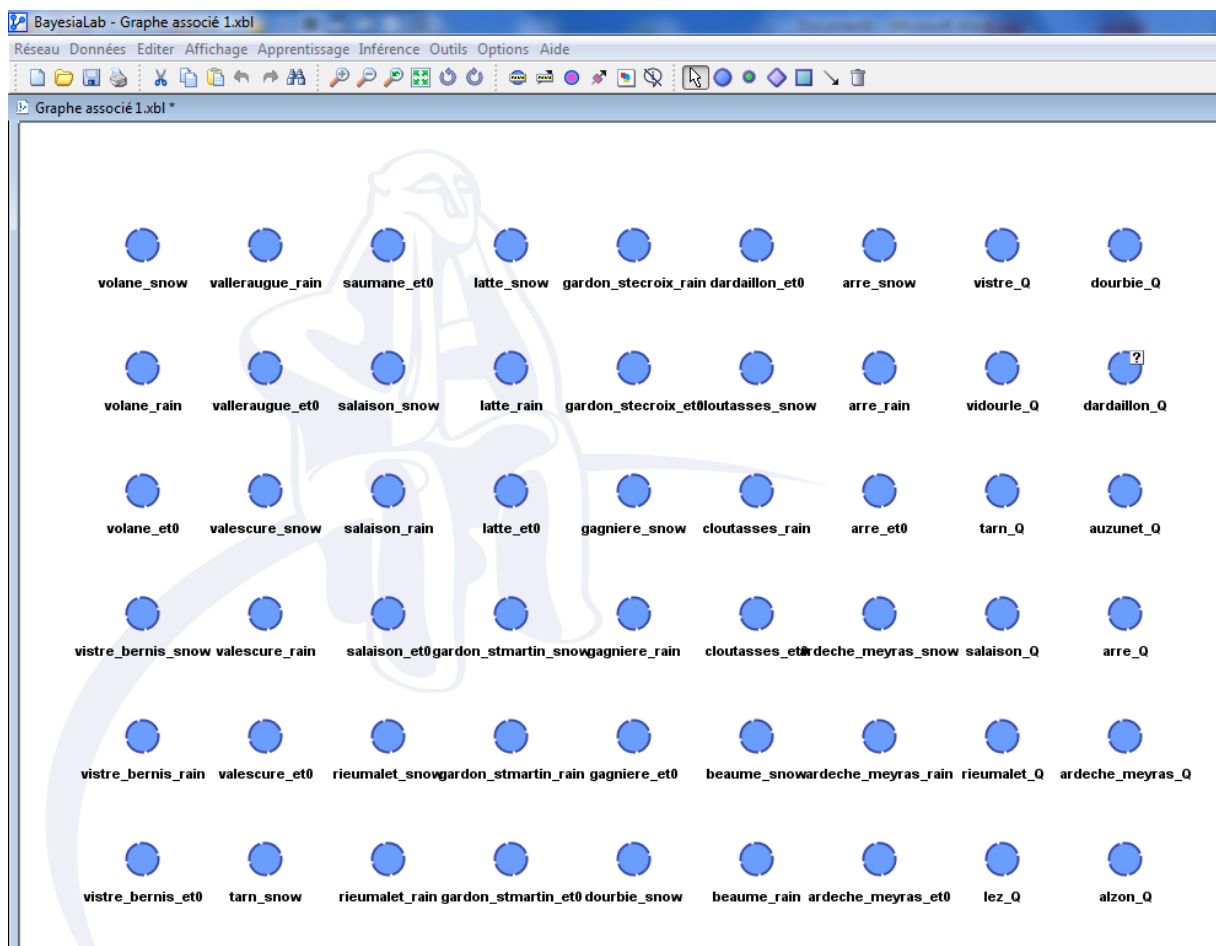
BayesiaLab - Graphe associé 1.xbl

Réseau Données Editer Affichage Apprentissage Inférence Outils Options Aide

Graphe associé 1.xbl *

volane_snow valleraugue_rain saumane_et0 latte_snow gardon_stecroix_rain dardaillon_et0 arre_snow vistre_Q dourbie_Q

volane_rain valleraugue_et0 salaison_snow latte_rain gardon_stecroix_et0 cloutasses_snow arre_rain vidourle_Q dardaillon_Q

volane_et0 valescure_snow salaison_rain latte_et0 gagniere_snow cloutasses_rain arre_et0 tarn_Q auzunet_Q

vistre_bernis_snow valescure_rain salaison_et0 gardon_stmartin_snow gagniere_rain cloutasses_et0 ardeche_meyras_snow salaison_Q arre_Q

vistre_bernis_rain valescure_et0 rieumalet_snow gardon_stmartin_rain gagniere_et0 beaume_snow ardeche_meyras_rain rieumalet_Q ardeche_meyras_Q

vistre_bernis_et0 tarn_snow rieumalet_rain gardon_stmartin_et0 dourbie_snow beaume_rain ardeche_meyras_et0 lez_Q alzon_Q